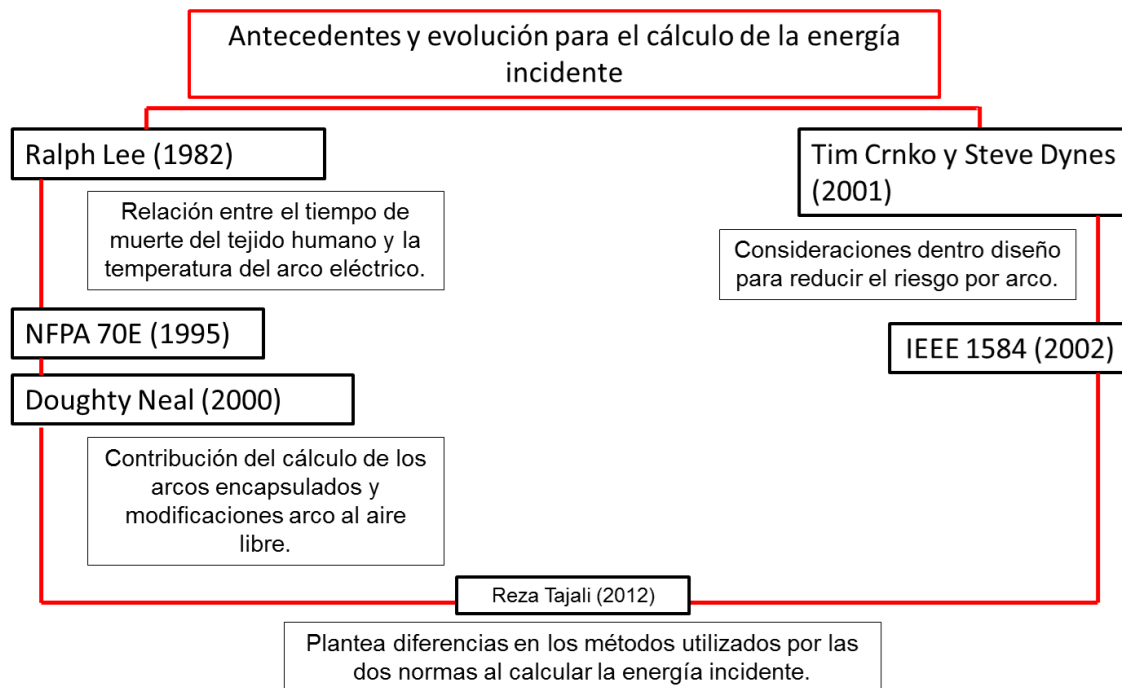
Antecedentes y evolución para el cálculo de la energía incidente

Ralph Lee (1982)

Relación entre el tiempo de muerte del tejido humano y la temperatura del arco eléctrico.

NFPA 70E (1995)

Doughty Neal (2000)

Contribución del cálculo de los arcos encapsulados y modificaciones arco al aire libre.

Tim Crnko y Steve Dynes (2001)

Consideraciones dentro diseño para reducir el riesgo por arco.

IEEE 1584 (2002)

Reza Tajali (2012)

Plantea diferencias en los métodos utilizados por las dos normas al calcular la energía incidente.